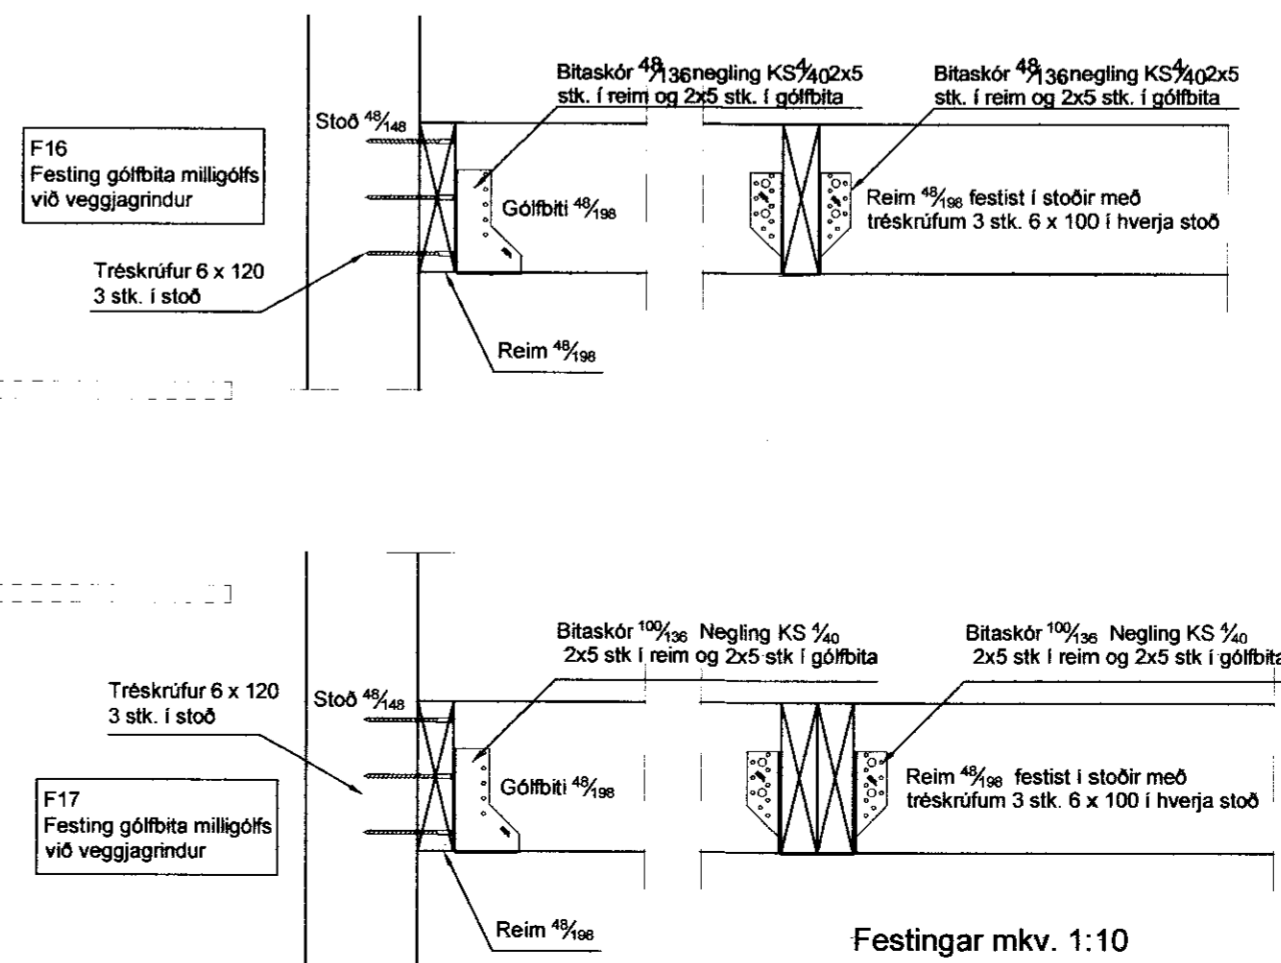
Bitaskór $^{48}/_{136}$ negling KS $^{4}/_{40}$ 2x5 stk. í reim og 2x5 stk. í gólfbita

Bitaskór $^{48}/_{136}$ negling KS $^{4}/_{40}$ 2x5 stk. í reim og 2x5 stk. í gólfbita

Stoð $^{48}/_{148}$

F16
Festing gólfbita milligólfs við veggjagrindur

Gólfbiti $^{48}/_{198}$

Reim $^{48}/_{198}$ festist í stoðir með tréskrúfum 3 stk. 6 x 100 í hverja stoð

Tréskrúfur 6 x 120
3 stk. í stoð

Reim $^{48}/_{198}$

Bitaskór $^{100}/_{136}$ Negling KS $^{4}/_{40}$
2x5 stk í reim og 2x5 stk í gólfbita

Bitaskór $^{100}/_{136}$ Negling KS $^{4}/_{40}$
2x5 stk í reim og 2x5 stk í gólfbita

Tréskrúfur 6 x 120
3 stk. í stoð

Stoð $^{48}/_{148}$

Gólfbiti $^{48}/_{198}$

Reim $^{48}/_{198}$ festist í stoðir með tréskrúfum 3 stk. 6 x 100 í hverja stoð

F17
Festing gólfbita milligólfs við veggjagrindur

Reim $^{48}/_{198}$

Festingar mkv. 1:10